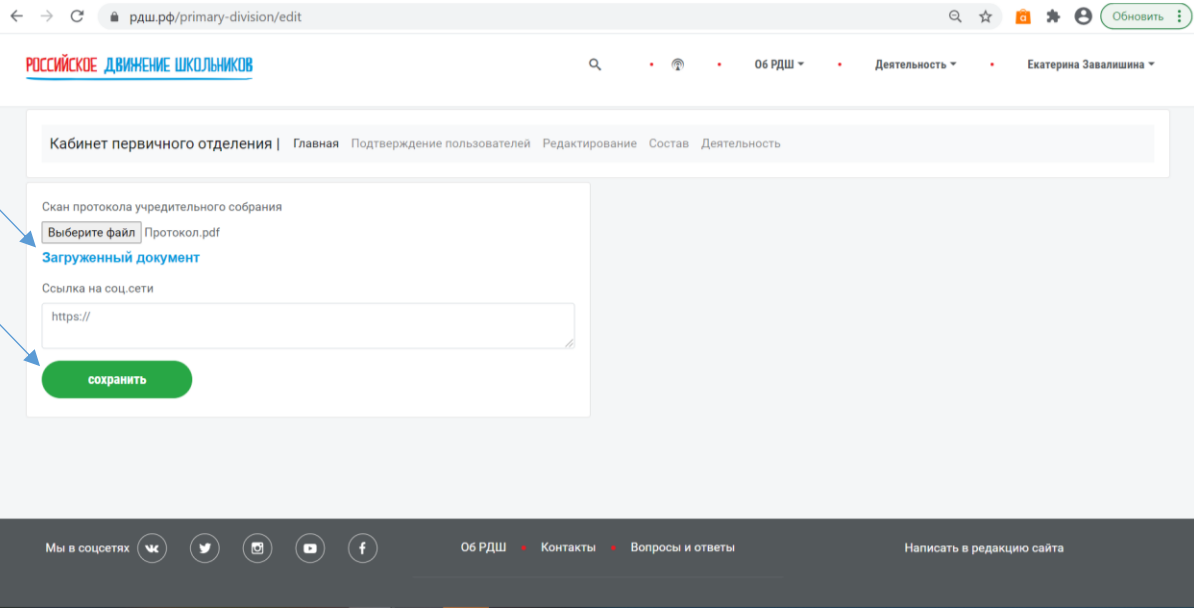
рдш.рф/primary-division/edit

Обновить

РОССИЙСКОЕ ДВИЖЕНИЕ ШКОЛЬНИКОВ

Об РДШ Деятельность Екатерина Завалишина

Кабинет первичного отделения | Главная Подтверждение пользователей Редактирование Состав Деятельность

Скан протокола учредительного собрания

Выберите файл Протокол.pdf

Загруженный документ

Ссылка на соц.сети

https://

сохранить

Мы в соцсетях

Об РДШ • Контакты • Вопросы и ответы

Написать в редакцию сайта